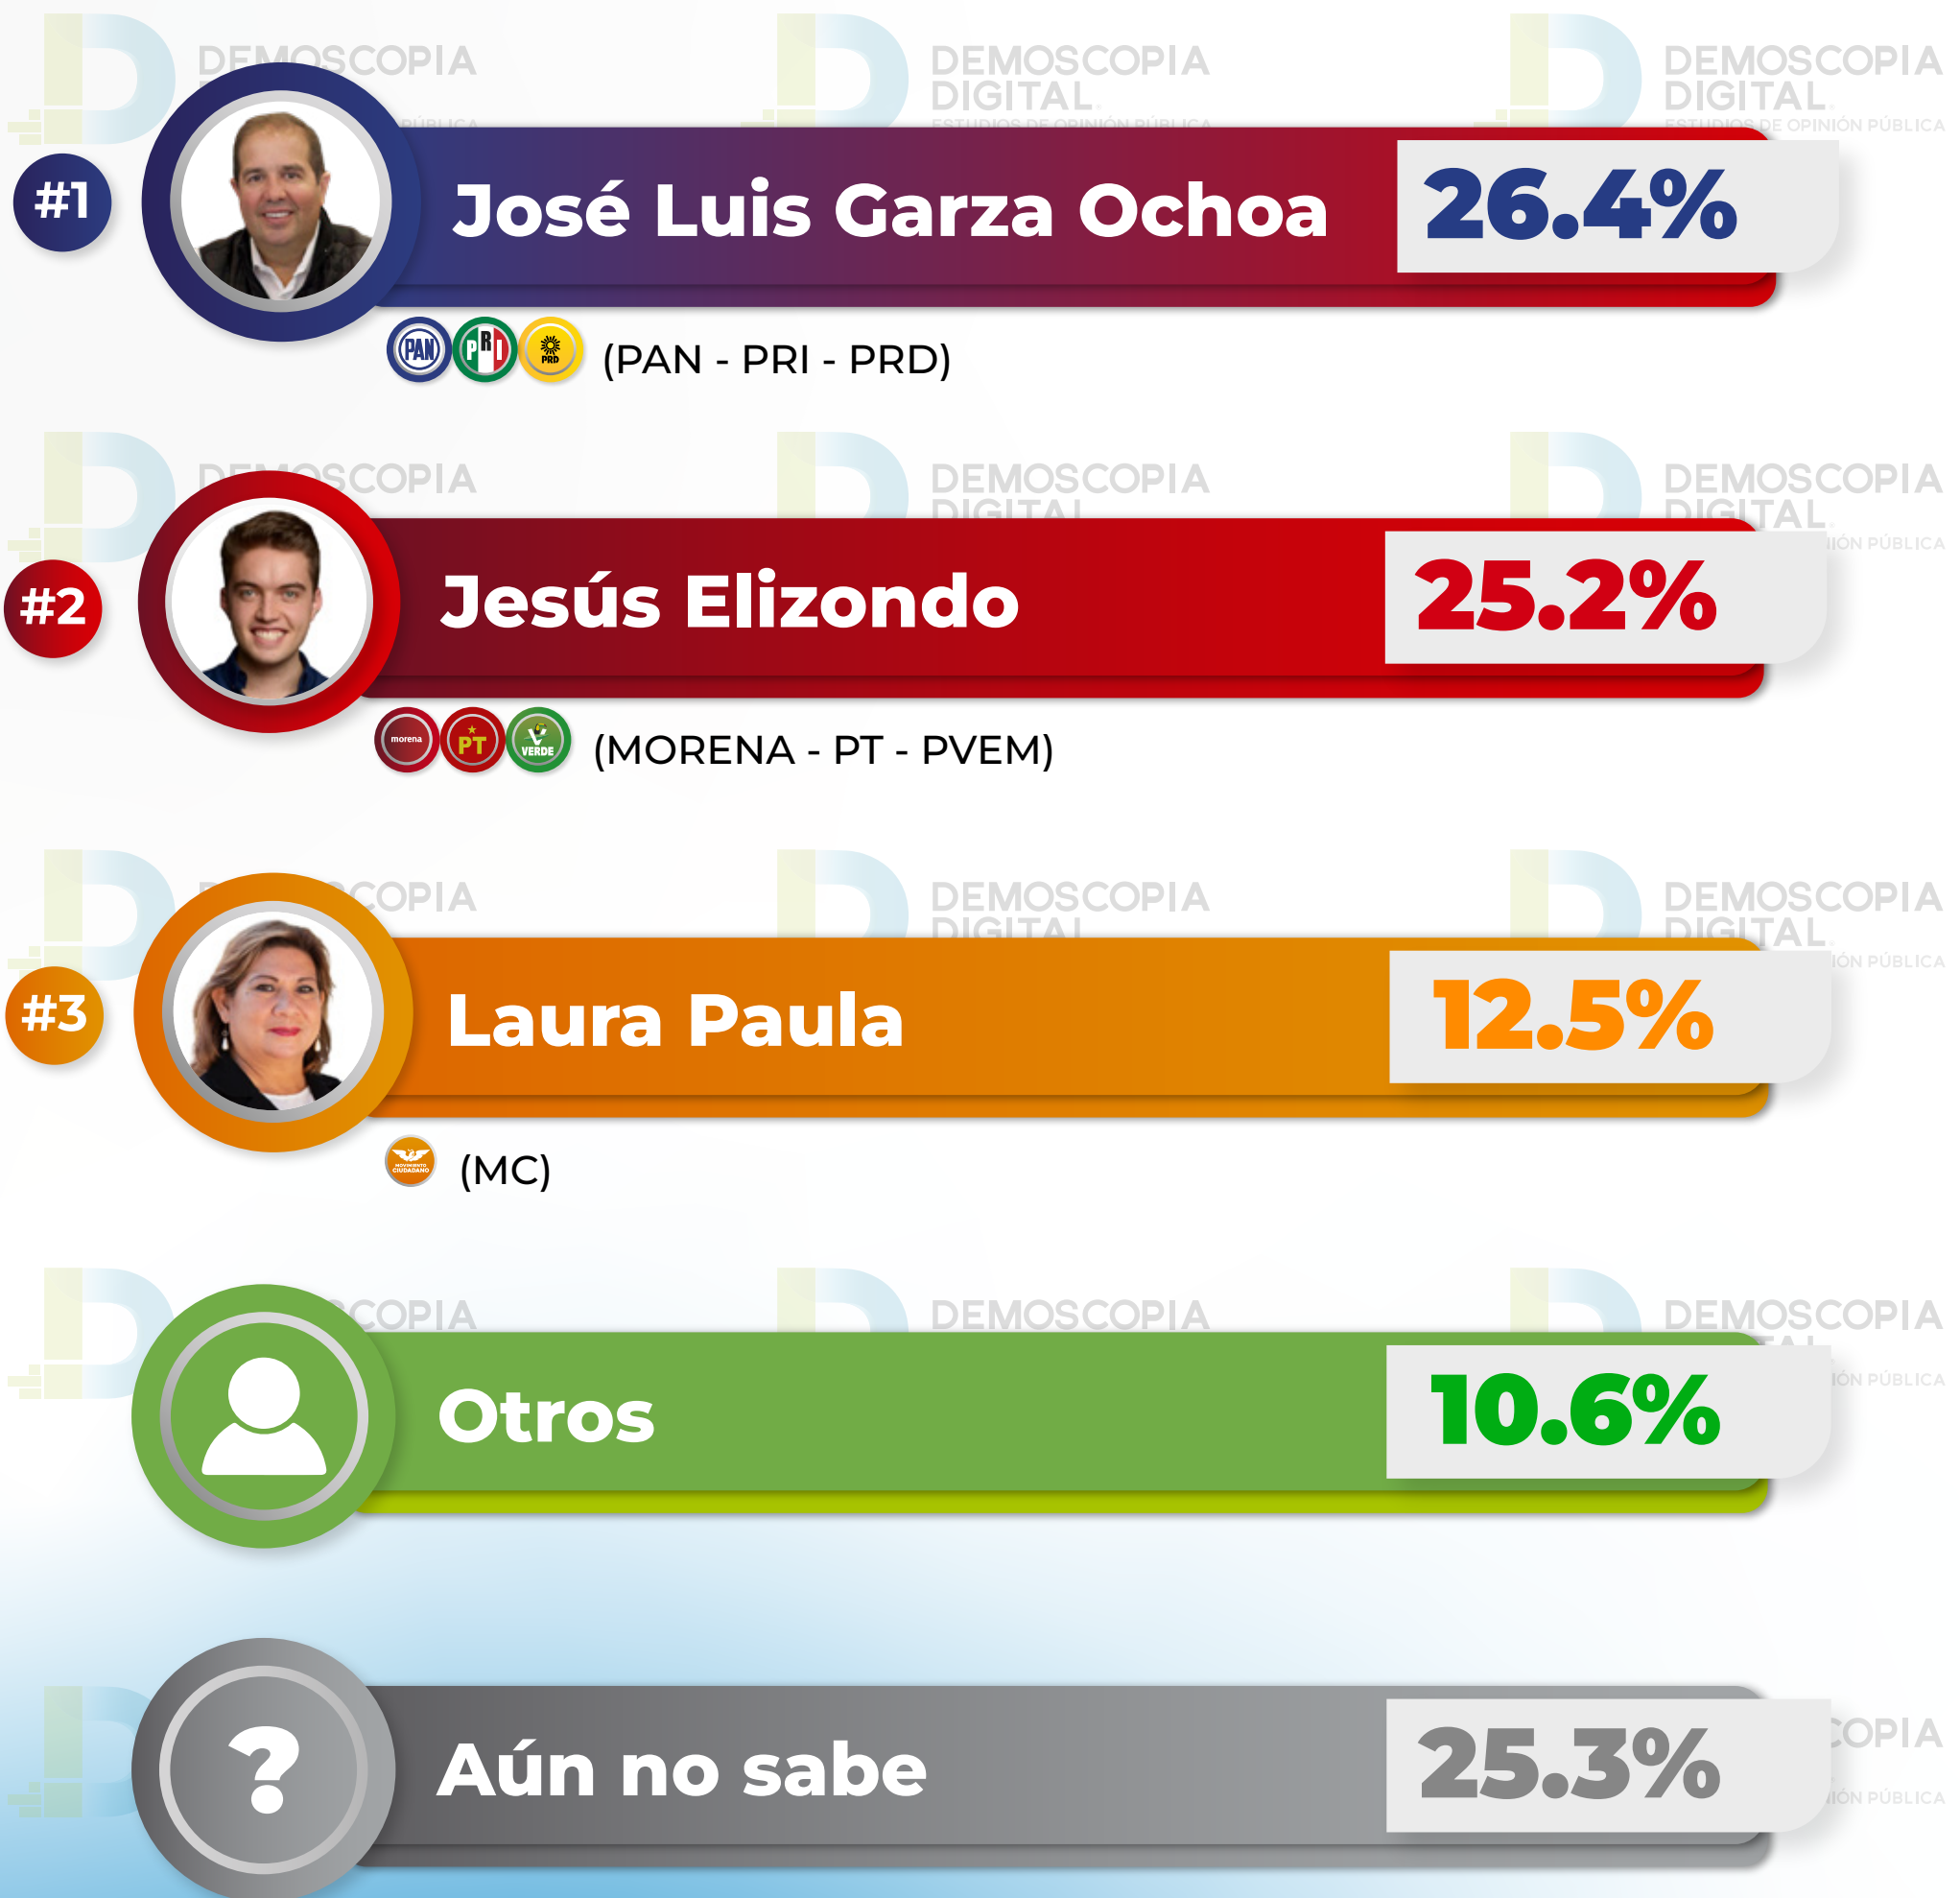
DEMOSCOPIA DEMOSCOPIA DIGITAL ESTUDIOS DE OPINIÓN PÚBLICA DEMOSCOPIA DIGITAL ESTUDIOS DE OPINIÓN PÚBLICA

#1 José Luis Garza Ochoa 26.4%

PAN PRI PRD (PAN - PRI - PRD)

#2 Jesús Elizondo 25.2%

morena PT VERDE (MORENA - PT - PVEM)

#3 Laura Paula 12.5%

MOVIMIENTO CIUDADANO (MC)

Otros 10.6%

? Aún no sabe 25.3%